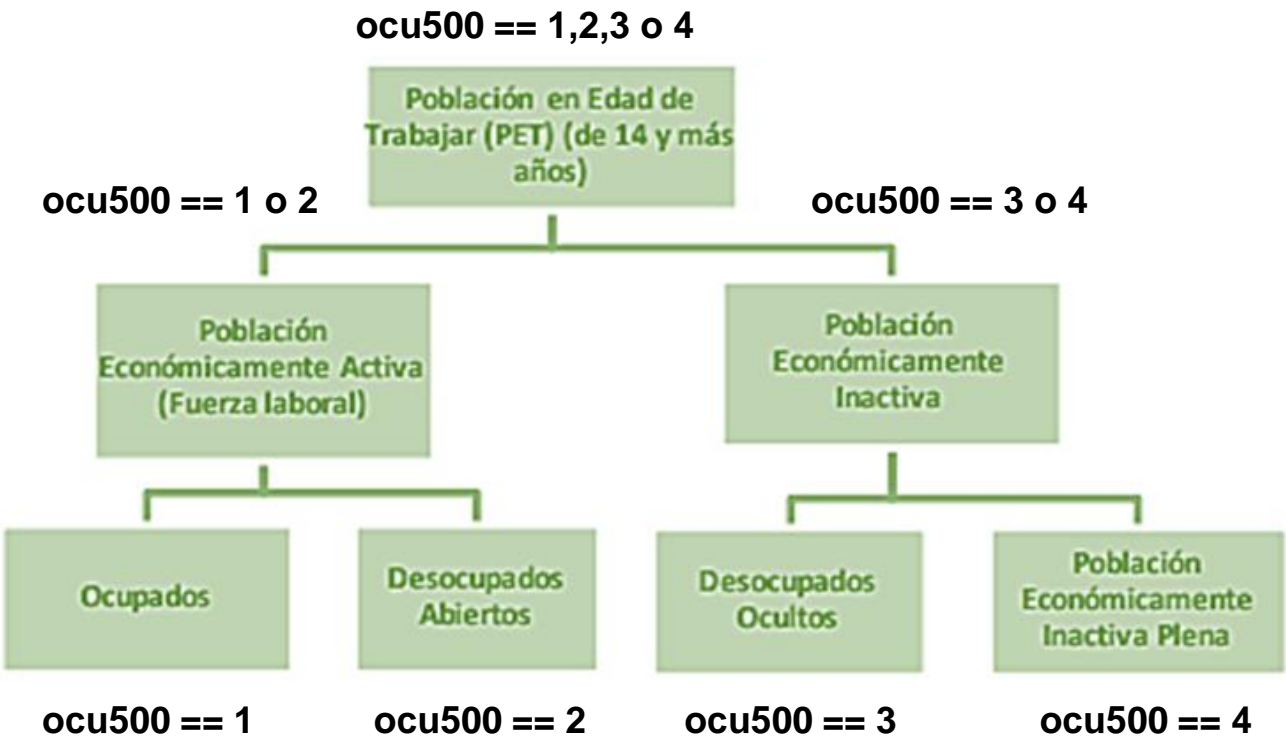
ocu500 == 1,2,3 o 4

Población en Edad de Trabajar (PET) (de 14 y más años)

ocu500 == 1 o 2

ocu500 == 3 o 4

Población Económicamente Activa (Fuerza laboral)

Población Económicamente Inactiva

Ocupados

Desocupados Abiertos

Desocupados Ocultos

Población Económicamente Inactiva Plena

ocu500 == 1

ocu500 == 2

ocu500 == 3

ocu500 == 4